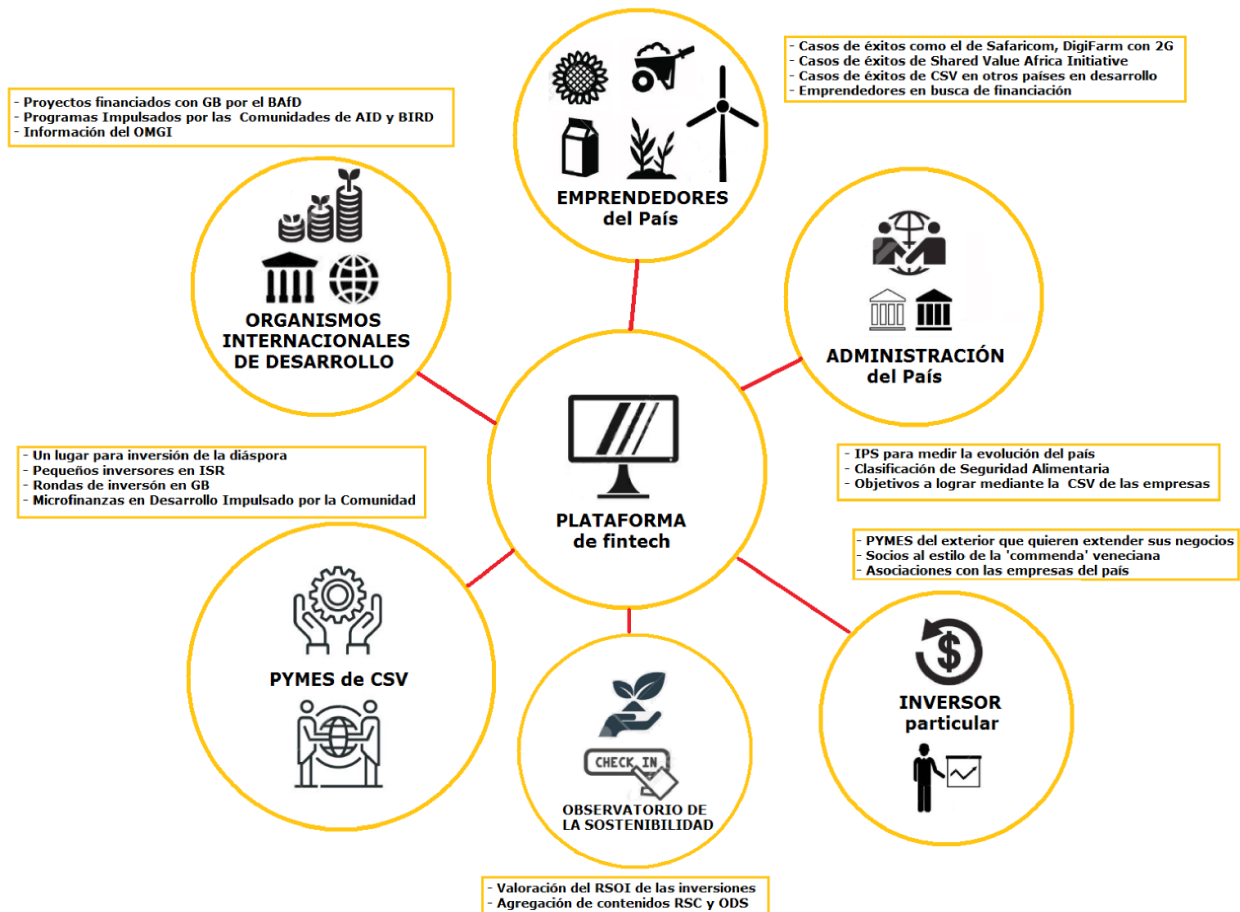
- Casos de éxitos como el de Safaricom, DigiFarm con 2G
- Casos de éxitos de Shared Value Africa Initiative
- Casos de éxitos de CSV en otros países en desarrollo
- Emprendedores en busca de financiación

- Proyectos financiados con GB por el BAfD
- Programas Impulsados por las Comunidades de AID y BIRD
- Información del OMGI

EMPRENDEDORES del País

ORGANISMOS INTERNACIONALES DE DESARROLLO

ADMINISTRACIÓN del País

- Un lugar para inversión de la diáspora
- Pequeños inversores en ISR
- Rondas de inversón en GB
- Microfinanzas en Desarrollo Impulsado por la Comunidad

- IPS para medir la evolución del país
- Clasificación de Seguridad Alimentaria
- Objetivos a lograr mediante la CSV de las empresas

PLATAFORMA de fintech

- PYMES del exterior que quieren extender sus negocios
- Socios al estilo de la 'commenda' veneciana
- Asociaciones con las empresas del país

PYMES de CSV

CHECK IN

OBSERVATORIO DE LA SOSTENIBILIDAD

INVERSOR particular

- Valoración del RSOI de las inversiones
- Agregación de contenidos RSC y ODS